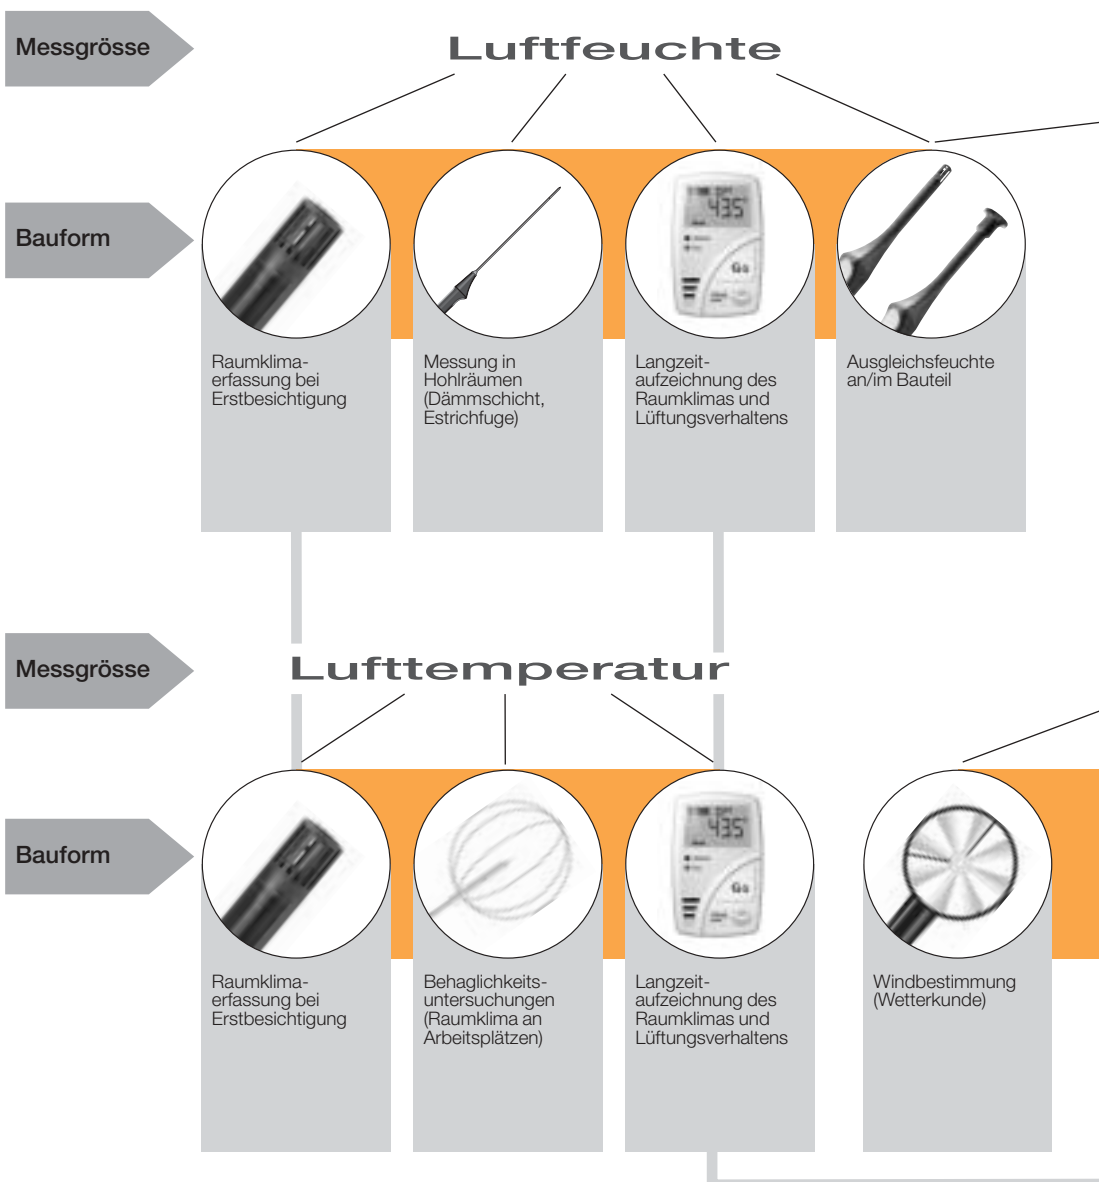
Messgrösse

Luftfeuchte

Bauform

Raumklimaerfassung bei Erstbesichtigung

Messung in Hohlräumen (Dämmschicht, Estrichfuge)

Langzeitaufzeichnung des Raumklimas und Lüftungsverhaltens

Ausgleichsfeuchte an/im Bauteil

Messgrösse

Lufttemperatur

Bauform

Raumklimaerfassung bei Erstbesichtigung

Behaglichkeitsuntersuchungen (Raumklima an Arbeitsplätzen)

Langzeitaufzeichnung des Raumklimas und Lüftungsverhaltens

Windbestimmung (Wetterkunde)